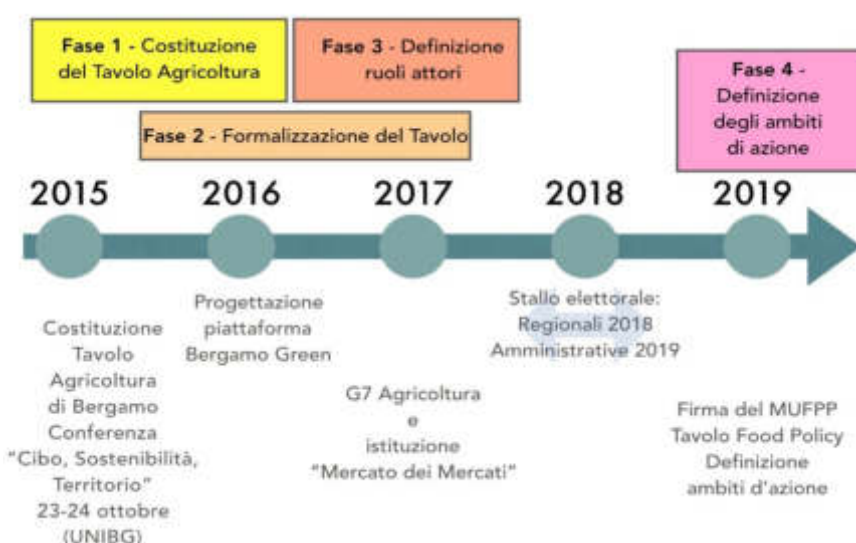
Fase 1 - Costituzione del Tavolo Agricoltura

Fase 3 - Definizione ruoli attori

Fase 2 - Formalizzazione del Tavolo

Fase 4 - Definizione degli ambiti di azione

2015

2016

2017

2018

2019

Costituzione Tavolo Agricoltura di Bergamo Conferenza "Cibo, Sostenibilità, Territorio" 23-24 ottobre (UNIBG)

Progettazione piattaforma Bergamo Green

G7 Agricoltura e istituzione "Mercato dei Mercati"

Stallo elettorale: Regionali 2018 Amministrative 2019

Firma del MUFPP Tavolo Food Policy Definizione ambiti d'azione